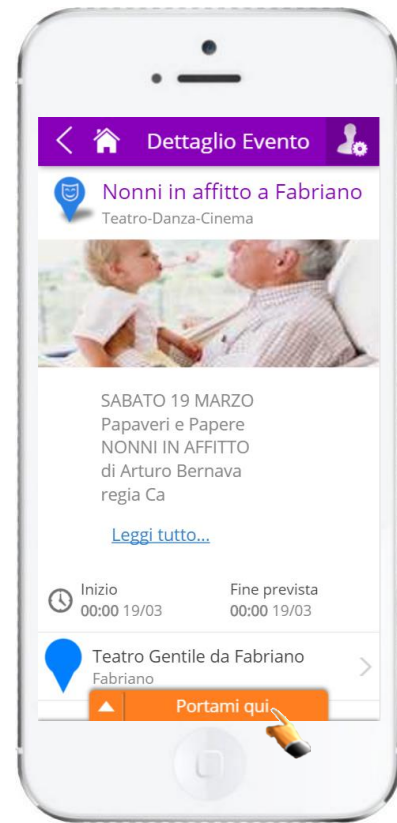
Dettaglio Evento

Nonni in affitto a Fabriano
Teatro-Danza-Cinema

SABATO 19 MARZO
Papaveri e Papere
NONNI IN AFFITTO
di Arturo Bernava
regia Ca

Leggi tutto...

Inizio
00:00 19/03

Fine prevista
00:00 19/03

Teatro Gentile da Fabriano
Fabriano

Portami qui